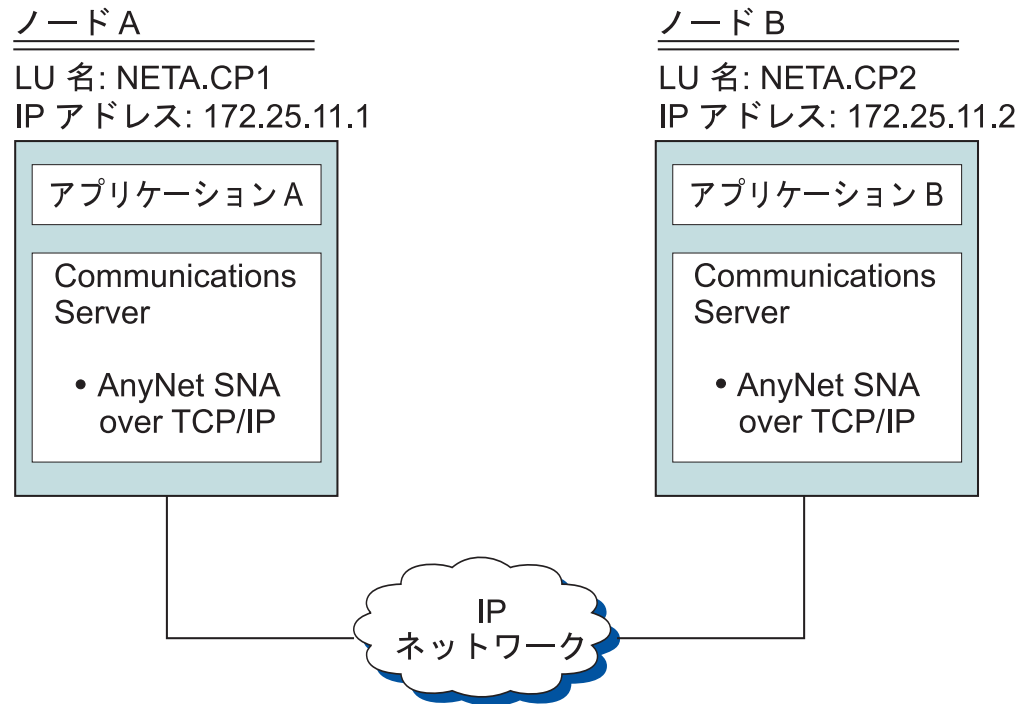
ノード A

LU 名: NETA.CP1
IP アドレス: 172.25.11.1

アプリケーション A

Communications Server

• AnyNet SNA over TCP/IP

ノード B

LU 名: NETA.CP2
IP アドレス: 172.25.11.2

アプリケーション B

Communications Server

• AnyNet SNA over TCP/IP

IP
ネットワーク